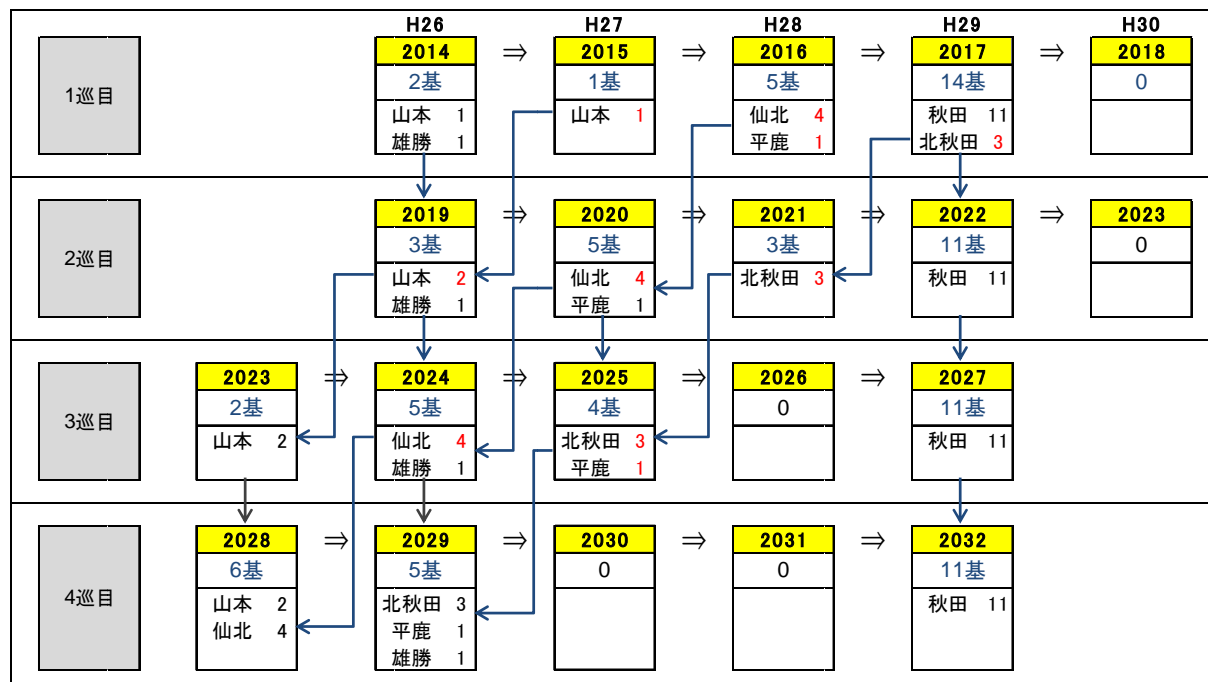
H26 H27 H28 H29 H30

1巡目

2014
2基
山本 1
雄勝 1

⇒

2015
1基
山本 1

⇒

2016
5基
仙北 4
平鹿 1

⇒

2017
14基
秋田 11
北秋田 3

⇒

2018
0

2巡目

2019
3基
山本 2
雄勝 1

⇒

2020
5基
仙北 4
平鹿 1

⇒

2021
3基
北秋田 3

⇒

2022
11基
秋田 11

⇒

2023
0

3巡目

2023
2基
山本 2

⇒

2024
5基
仙北 4
雄勝 1

⇒

2025
4基
北秋田 3
平鹿 1

⇒

2026
0

⇒

2027
11基
秋田 11

4巡目

2028
6基
山本 2
仙北 4

⇒

2029
5基
北秋田 3
平鹿 1
雄勝 1

⇒

2030
0

⇒

2031
0

⇒

2032
11基
秋田 11